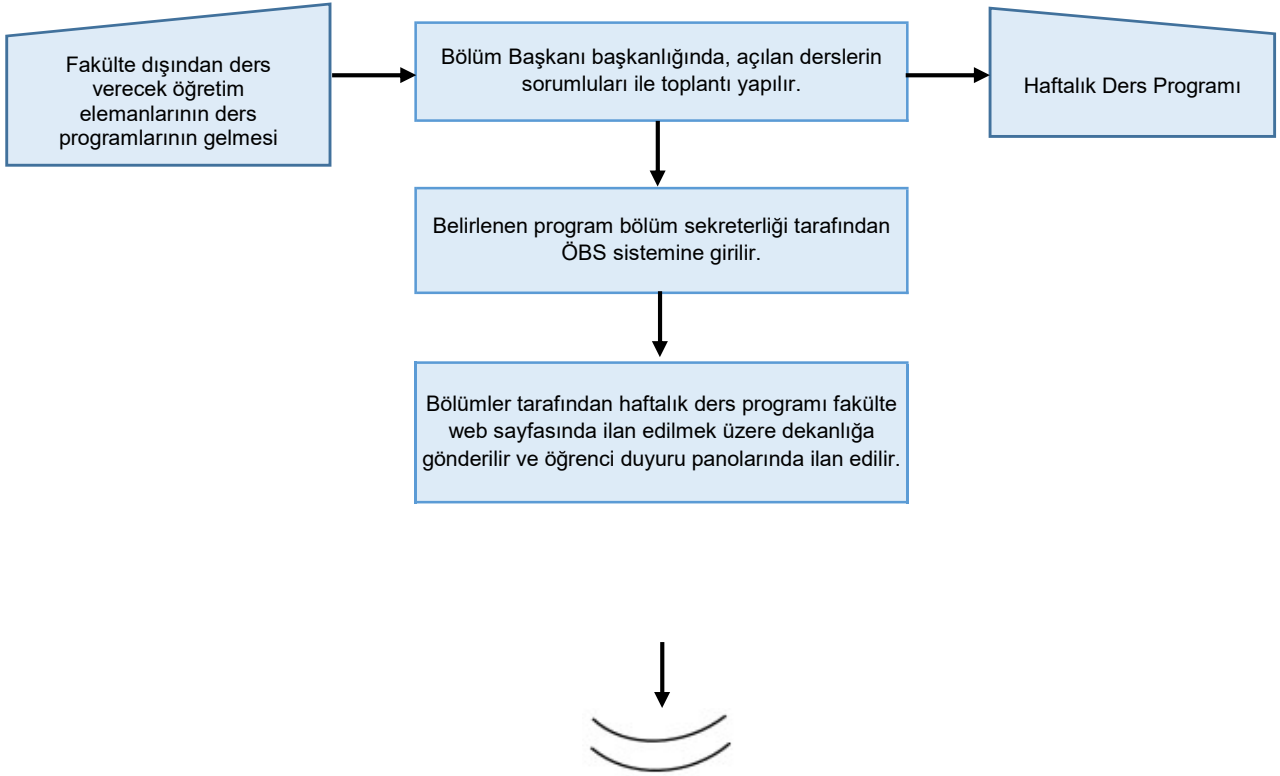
Fakülte dışından ders verecek öğretim elemanlarının ders programlarının gelmesi

Bölüm Başkanı başkanlığında, açılan derslerin sorumluları ile toplantı yapılır.

Haftalık Ders Programı

Belirlenen program bölüm sekreterliği tarafından ÖBS sistemine girilir.

Bölümler tarafından haftalık ders programı fakülte web sayfasında ilan edilmek üzere dekanlığa gönderilir ve öğrenci duyuru panolarında ilan edilir.